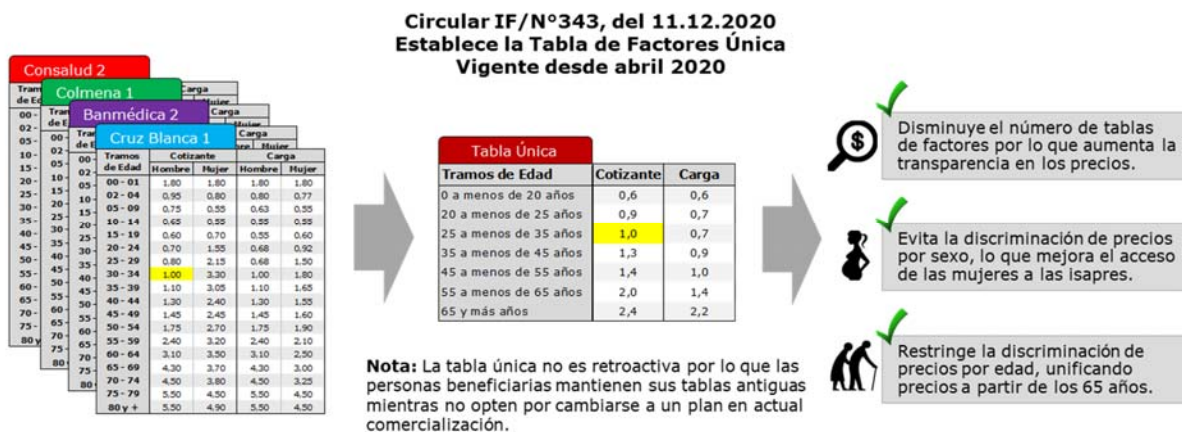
Circular IF/N°343, del 11.12.2020
Establece la Tabla de Factores Única
Vigente desde abril 2020

Consalud 2
Colmena 1
Banmédica 2
Cruz Blanca 1

| Tramos de Edad | Cotizante Hombre | Cotizante Mujer | Carga Hombre | Carga Mujer |
|---|---|---|---|---|
| 00 - 01 | 1.80 | 1.80 | 1.80 | 1.80 |
| 02 - 04 | 0.95 | 0.80 | 0.80 | 0.77 |
| 05 - 09 | 0.75 | 0.55 | 0.63 | 0.55 |
| 10 - 14 | 0.63 | 0.55 | 0.55 | 0.55 |
| 15 - 19 | 0.60 | 0.70 | 0.55 | 0.60 |
| 20 - 24 | 0.70 | 1.55 | 0.68 | 0.92 |
| 25 - 29 | 0.80 | 2.15 | 0.68 | 1.50 |
| 30 - 34 | 1.00 | 3.30 | 1.00 | 1.80 |
| 35 - 39 | 1.10 | 3.05 | 1.10 | 1.65 |
| 40 - 44 | 1.30 | 2.40 | 1.30 | 1.55 |
| 45 - 49 | 1.45 | 2.45 | 1.45 | 1.60 |
| 50 - 54 | 1.75 | 2.70 | 1.75 | 1.90 |
| 55 - 59 | 2.40 | 3.20 | 2.40 | 2.10 |
| 60 - 64 | 3.10 | 3.50 | 3.10 | 2.50 |
| 65 - 69 | 4.30 | 3.70 | 4.30 | 3.00 |
| 70 - 74 | 4.50 | 3.80 | 4.50 | 3.25 |
| 75 - 79 | 5.50 | 4.50 | 5.50 | 4.50 |
| 80 y + | 5.50 | 4.90 | 5.50 | 4.50 |

Tabla Única

| Tramos de Edad | Cotizante | Carga |
|---|---|---|
| 0 a menos de 20 años | 0,6 | 0,6 |
| 20 a menos de 25 años | 0,9 | 0,7 |
| 25 a menos de 35 años | 1,0 | 0,7 |
| 35 a menos de 45 años | 1,3 | 0,9 |
| 45 a menos de 55 años | 1,4 | 1,0 |
| 55 a menos de 65 años | 2,0 | 1,4 |
| 65 y más años | 2,4 | 2,2 |

Nota: La tabla única no es retroactiva por lo que las personas beneficiarias mantienen sus tablas antiguas mientras no opten por cambiarse a un plan en actual comercialización.

Disminuye el número de tablas de factores por lo que aumenta la transparencia en los precios.

Evita la discriminación de precios por sexo, lo que mejora el acceso de las mujeres a las isapres.

Restringe la discriminación de precios por edad, unificando precios a partir de los 65 años.